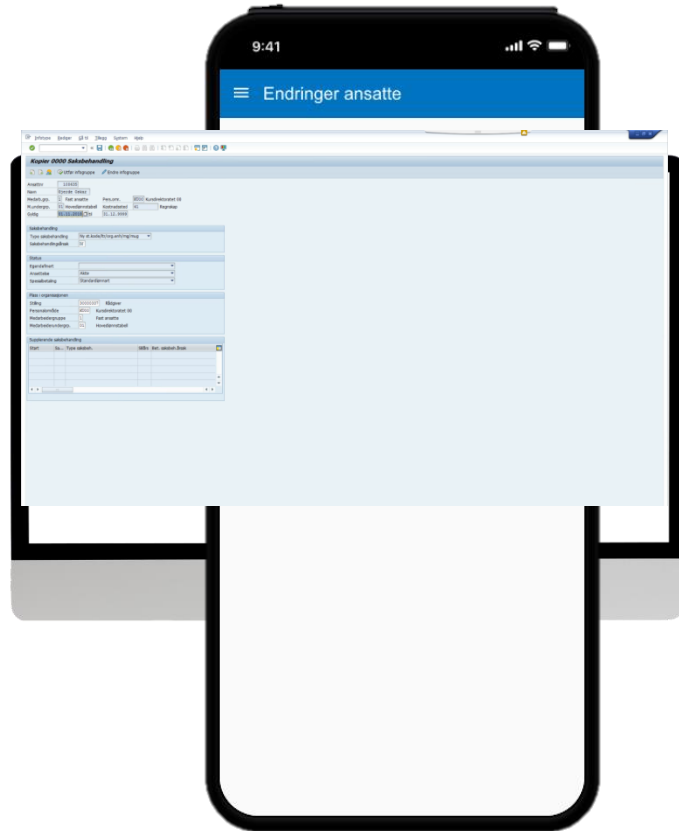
9:41

Endringer ansatte

Infotype Rediger Gå til Tillegg System Hjelp

Kopier 0000 Saksbehandling

Utför infogruppe Endre infogruppe

Ansattnr. 123400
Navn Kjersti Diesz
Medarb.grp. 1 Fast ansatte Pers.omr. 8000 Kundeleveranse 00
Kunnskgrp. 01 Hovedlønnstabell Kostnadssted 01 Regnskap
Gyldig 01.10.2008 til 31.12.9999

Saksbehandling
Type saksbehandling Ny st.beskrivelse/omorganisering
Saksbehandlingsårsak 01

Status
Egenstatus
Ansettelse Aktiv
Spesialbetaling Standardlønn

Plass i organisasjonen
Stilling 00000000 Stillinger
Personalområde 8000 Kundeleveranse 00
Medarbeidergruppe 1 Fast ansatte
Medarbeiderundergrp. 01 Hovedlønnstabell

Supplerende saksbehandling
| Start | Sa... | Type saksbeh. | Milfor | Bet. saksbeh.årsak |
|---|---|---|---|---|